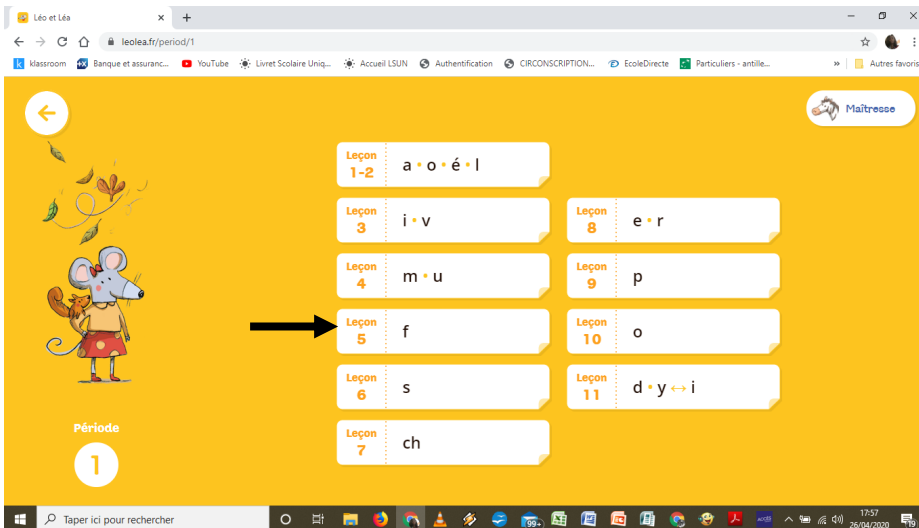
Léo et Léa
leolea.fr/period/1
klassroom Banque et assuranc... YouTube Livret Scolaire Uniq... Accueil LSUN Authentification CIRCONSCRIPTION... EcoleDirecte Particuliers - antille... Autres favoris

Maîtresse

| | | | |
|---|---|---|---|
| Leçon 1-2 | a • o • é • l | | |
| Leçon 3 | i • v | Leçon 8 | e • r |
| Leçon 4 | m • u | Leçon 9 | p |
| Leçon 5 | f | Leçon 10 | o |
| Leçon 6 | s | Leçon 11 | d • y ↔ i |
| Leçon 7 | ch | | |

Période
1

Taper ici pour rechercher
99+
17:57
26/04/2020